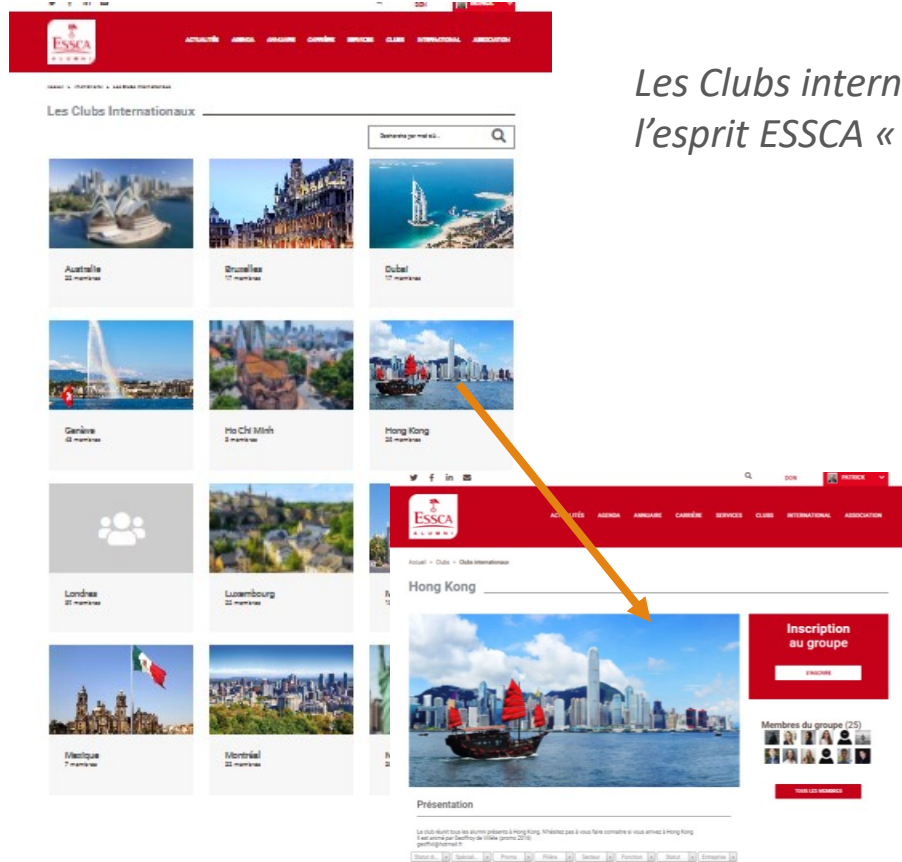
Les Clubs intern
l'esprit ESSCA «

ESSCA ALUMNI
ACTUALITÉS AGENDA ANNUAIRE CARRIÈRE SERVICES CLUBS INTERNATIONAL ASSOCIATION

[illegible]

Les Clubs Internationaux

Recherche par mot clé...

Australie
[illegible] membres

Bruxelles
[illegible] membres

Dubai
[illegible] membres

Genève
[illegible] membres

Ho Chi Minh
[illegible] membres

Hong Kong
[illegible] membres

Londres
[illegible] membres

Luxembourg
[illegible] membres

Mexique
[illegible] membres

Montréal
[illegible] membres

DON PATRICK

ESSCA ALUMNI
ACTUALITÉS AGENDA ANNUAIRE CARRIÈRE SERVICES CLUBS INTERNATIONAL ASSOCIATION

Accueil > Clubs > Clubs internationaux

Hong Kong

Inscription au groupe
S'INSCRIRE

Membres du groupe (25)

TOUS LES MEMBRES

Présentation

Le club réunit tous les alumni présents à Hong Kong. N'hésitez pas à vous faire connaître si vous arrivez à Hong Kong. Il est animé par Geoffroy de Villèle (promo 2016) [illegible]

Statut di... Spécial... Promo Filière Secteur Fonction Statut Entreprise